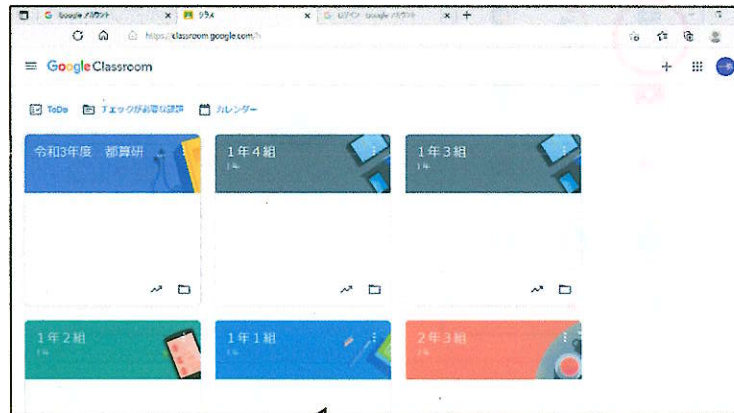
Google アカウント
クラス
ログイン - Google アカウント
https://classroom.google.com/h

Google Classroom

ToDo
チェックが必要な課題
カレンダー

令和3年度 都算研

1年4組
1年

1年3組
1年

1年2組
1年

1年1組
1年

2年3組
2年